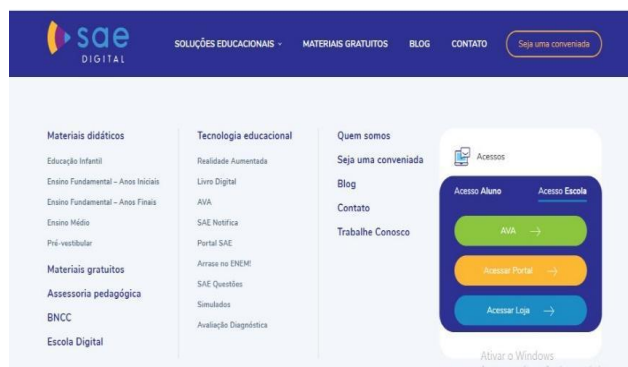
sae
DIGITAL

SOLUÇÕES EDUCACIONAIS ⌄ MATERIAIS GRATUITOS BLOG CONTATO Seja uma conveniada

Materiais didáticos
Educação Infantil
Ensino Fundamental – Anos Iniciais
Ensino Fundamental – Anos Finais
Ensino Médio
Pré-vestibular

Materiais gratuitos
Assessoria pedagógica
BNCC
Escola Digital

Tecnologia educacional
Realidade Aumentada
Livro Digital
AVA
SAE Notifica
Portal SAE
Arrase no ENEM!
SAE Questões
Simulados
Avaliação Diagnóstica

Quem somos
Seja uma conveniada
Blog
Contato
Trabalhe Conosco

Acessos
Acesso Aluno Acesso Escola
AVA →
Acessar Portal →
Acessar Loja →

Ativar o Windows